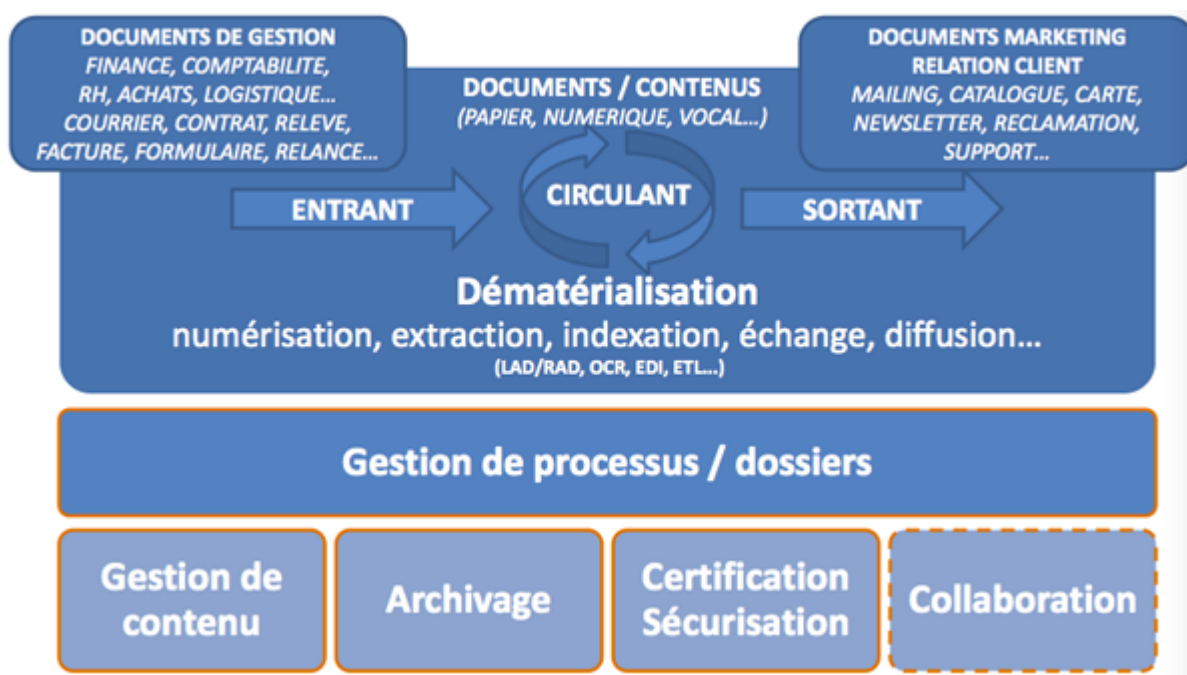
DOCUMENTS DE GESTION
FINANCE, COMPTABILITE, RH, ACHATS, LOGISTIQUE… COURRIER, CONTRAT, RELEVE, FACTURE, FORMULAIRE, RELANCE…

DOCUMENTS / CONTENUS
(PAPIER, NUMERIQUE, VOCAL…)

DOCUMENTS MARKETING RELATION CLIENT
MAILING, CATALOGUE, CARTE, NEWSLETTER, RECLAMATION, SUPPORT…

ENTRANT

CIRCULANT

SORTANT

Dématérialisation
numérisation, extraction, indexation, échange, diffusion…
(LAD/RAD, OCR, EDI, ETL…)

Gestion de processus / dossiers

Gestion de contenu

Archivage

Certification Sécurisation

Collaboration